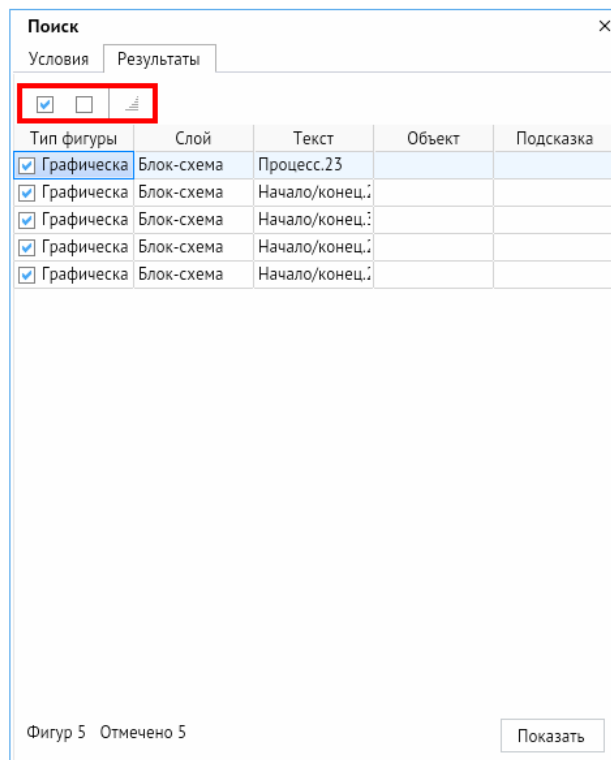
Поиск
×
Условия
Результаты

| Тип фигуры | Слой | Текст | Объект | Подсказка |
|---|---|---|---|---|
| Графическа | Блок-схема | Процесс.23 | | |
| Графическа | Блок-схема | Начало/конец.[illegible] | | |
| Графическа | Блок-схема | Начало/конец.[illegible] | | |
| Графическа | Блок-схема | Начало/конец.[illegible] | | |
| Графическа | Блок-схема | Начало/конец.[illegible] | | |

Фигур 5 Отмечено 5
Показать